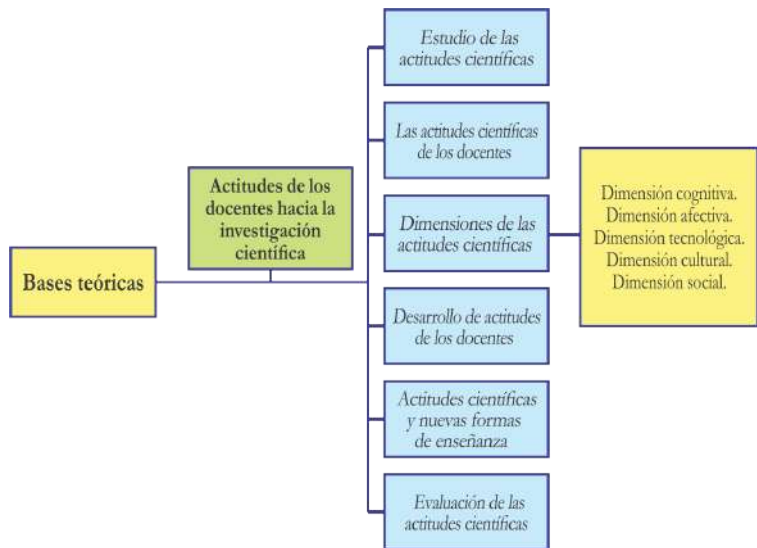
Bases teóricas

Actitudes de los docentes hacia la investigación científica

Estudio de las actitudes científicas

Las actitudes científicas de los docentes

Dimensiones de las actitudes científicas

Desarrollo de actitudes de los docentes

Actitudes científicas y nuevas formas de enseñanza

Evaluación de las actitudes científicas

Dimensión cognitiva.
Dimensión afectiva.
Dimensión tecnológica.
Dimensión cultural.
Dimensión social.